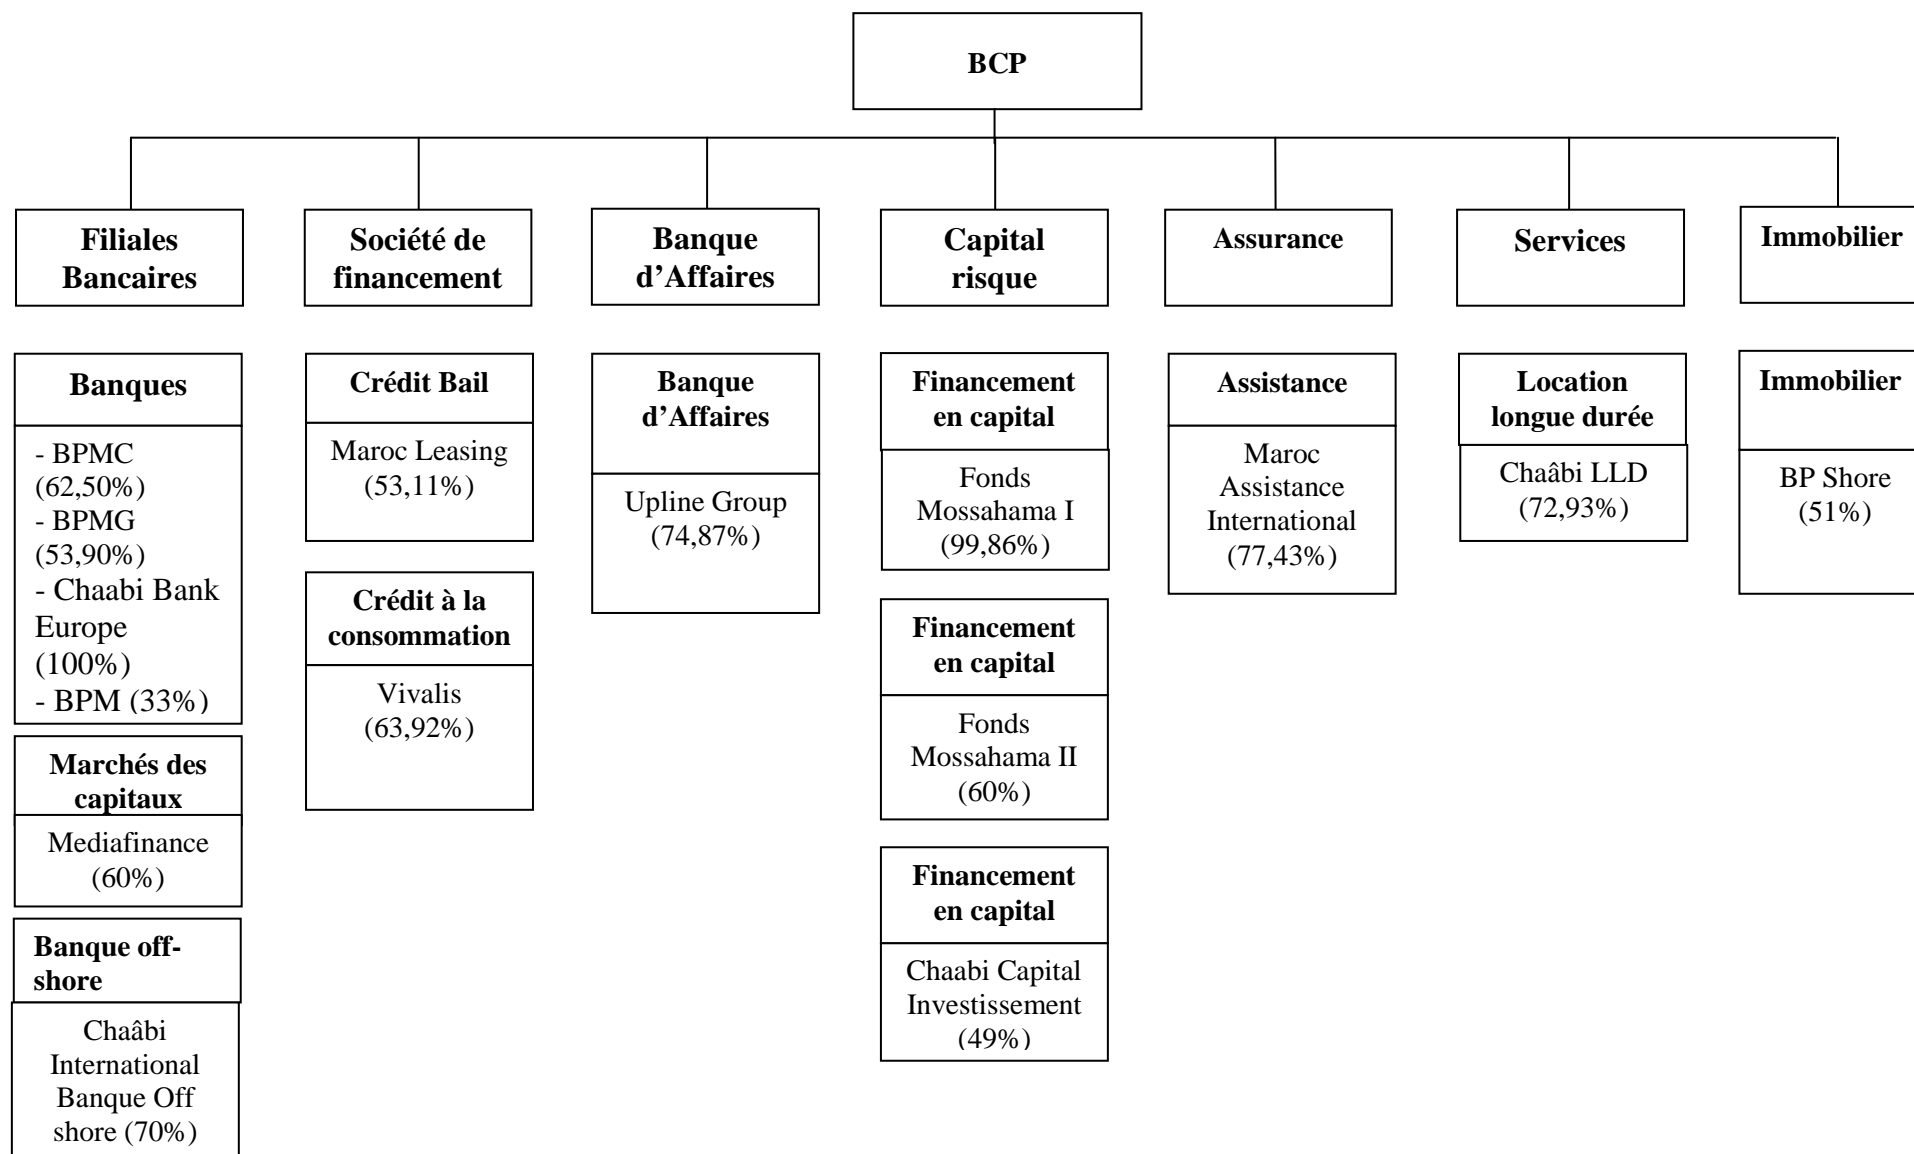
BCP

Filiales Bancaires

Banques

- BPMC (62,50%)
- BPMG (53,90%)
- Chaabi Bank Europe (100%)
- BPM (33%)

Marchés des capitaux

Mediafinance (60%)

Banque off-shore

Chaâbi International Banque Off shore (70%)

Société de financement

Crédit Bail

Maroc Leasing (53,11%)

Crédit à la consommation

Vivalis (63,92%)

Banque d'Affaires

Banque d'Affaires

Upline Group (74,87%)

Capital risque

Financement en capital

Fonds Mossahama I (99,86%)

Financement en capital

Fonds Mossahama II (60%)

Financement en capital

Chaabi Capital Investissement (49%)

Assurance

Assistance

Maroc Assistance International (77,43%)

Services

Location longue durée

Chaâbi LLD (72,93%)

Immobilier

Immobilier

BP Shore (51%)